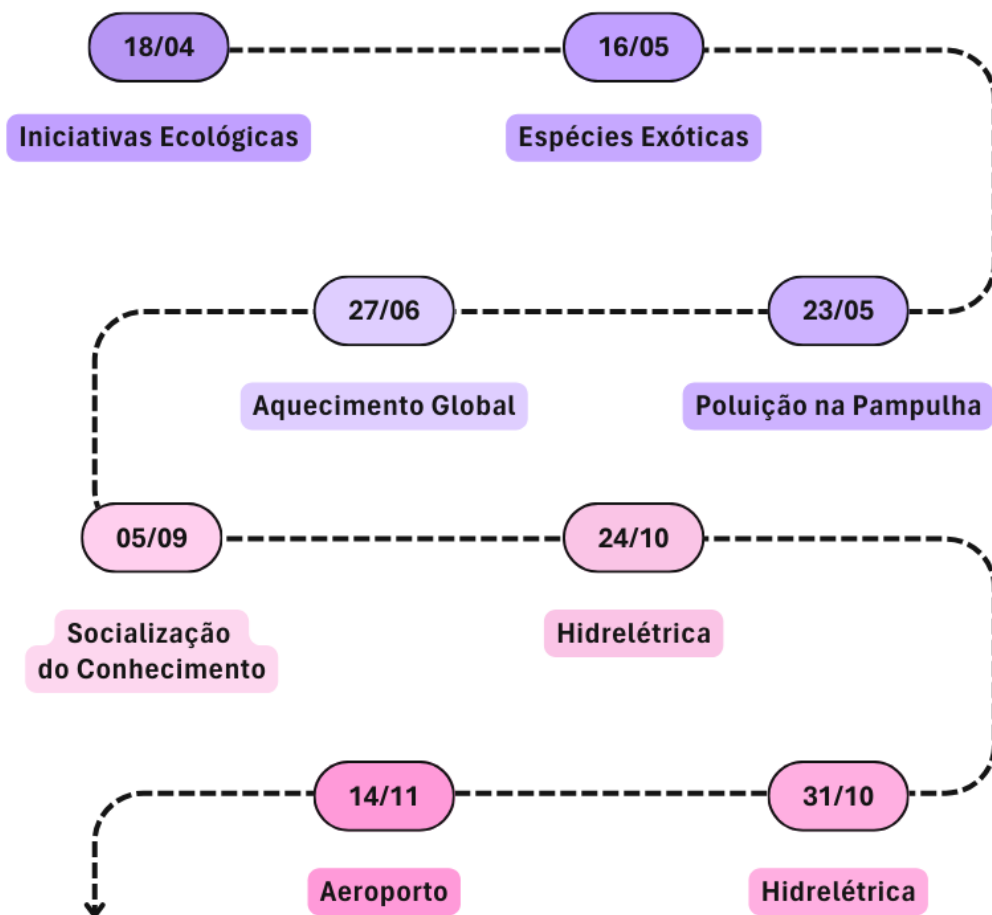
18/04

Iniciativas Ecológicas

16/05

Espécies Exóticas

23/05

Poluição na Pampulha

27/06

Aquecimento Global

05/09

Socialização do Conhecimento

24/10

Hidrelétrica

31/10

Hidrelétrica

14/11

Aeroporto